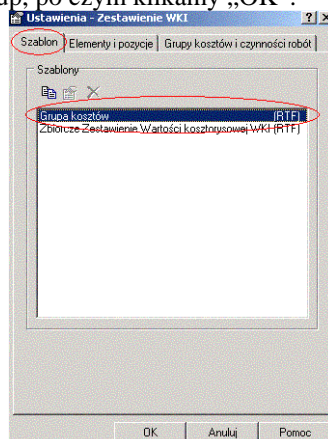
up, po czym klikamy „OK”.
Ustawienia - Zestawienie WKI
?
×
Szablon
Elementy i pozycje
Grupy kosztów i czynności robót
Szablony
Grupa kosztów
(RTF)
Zbiorcze Zestawienie Wartości kosztorysowej WKI
(RTF)
OK
Anuluj
Pomoc